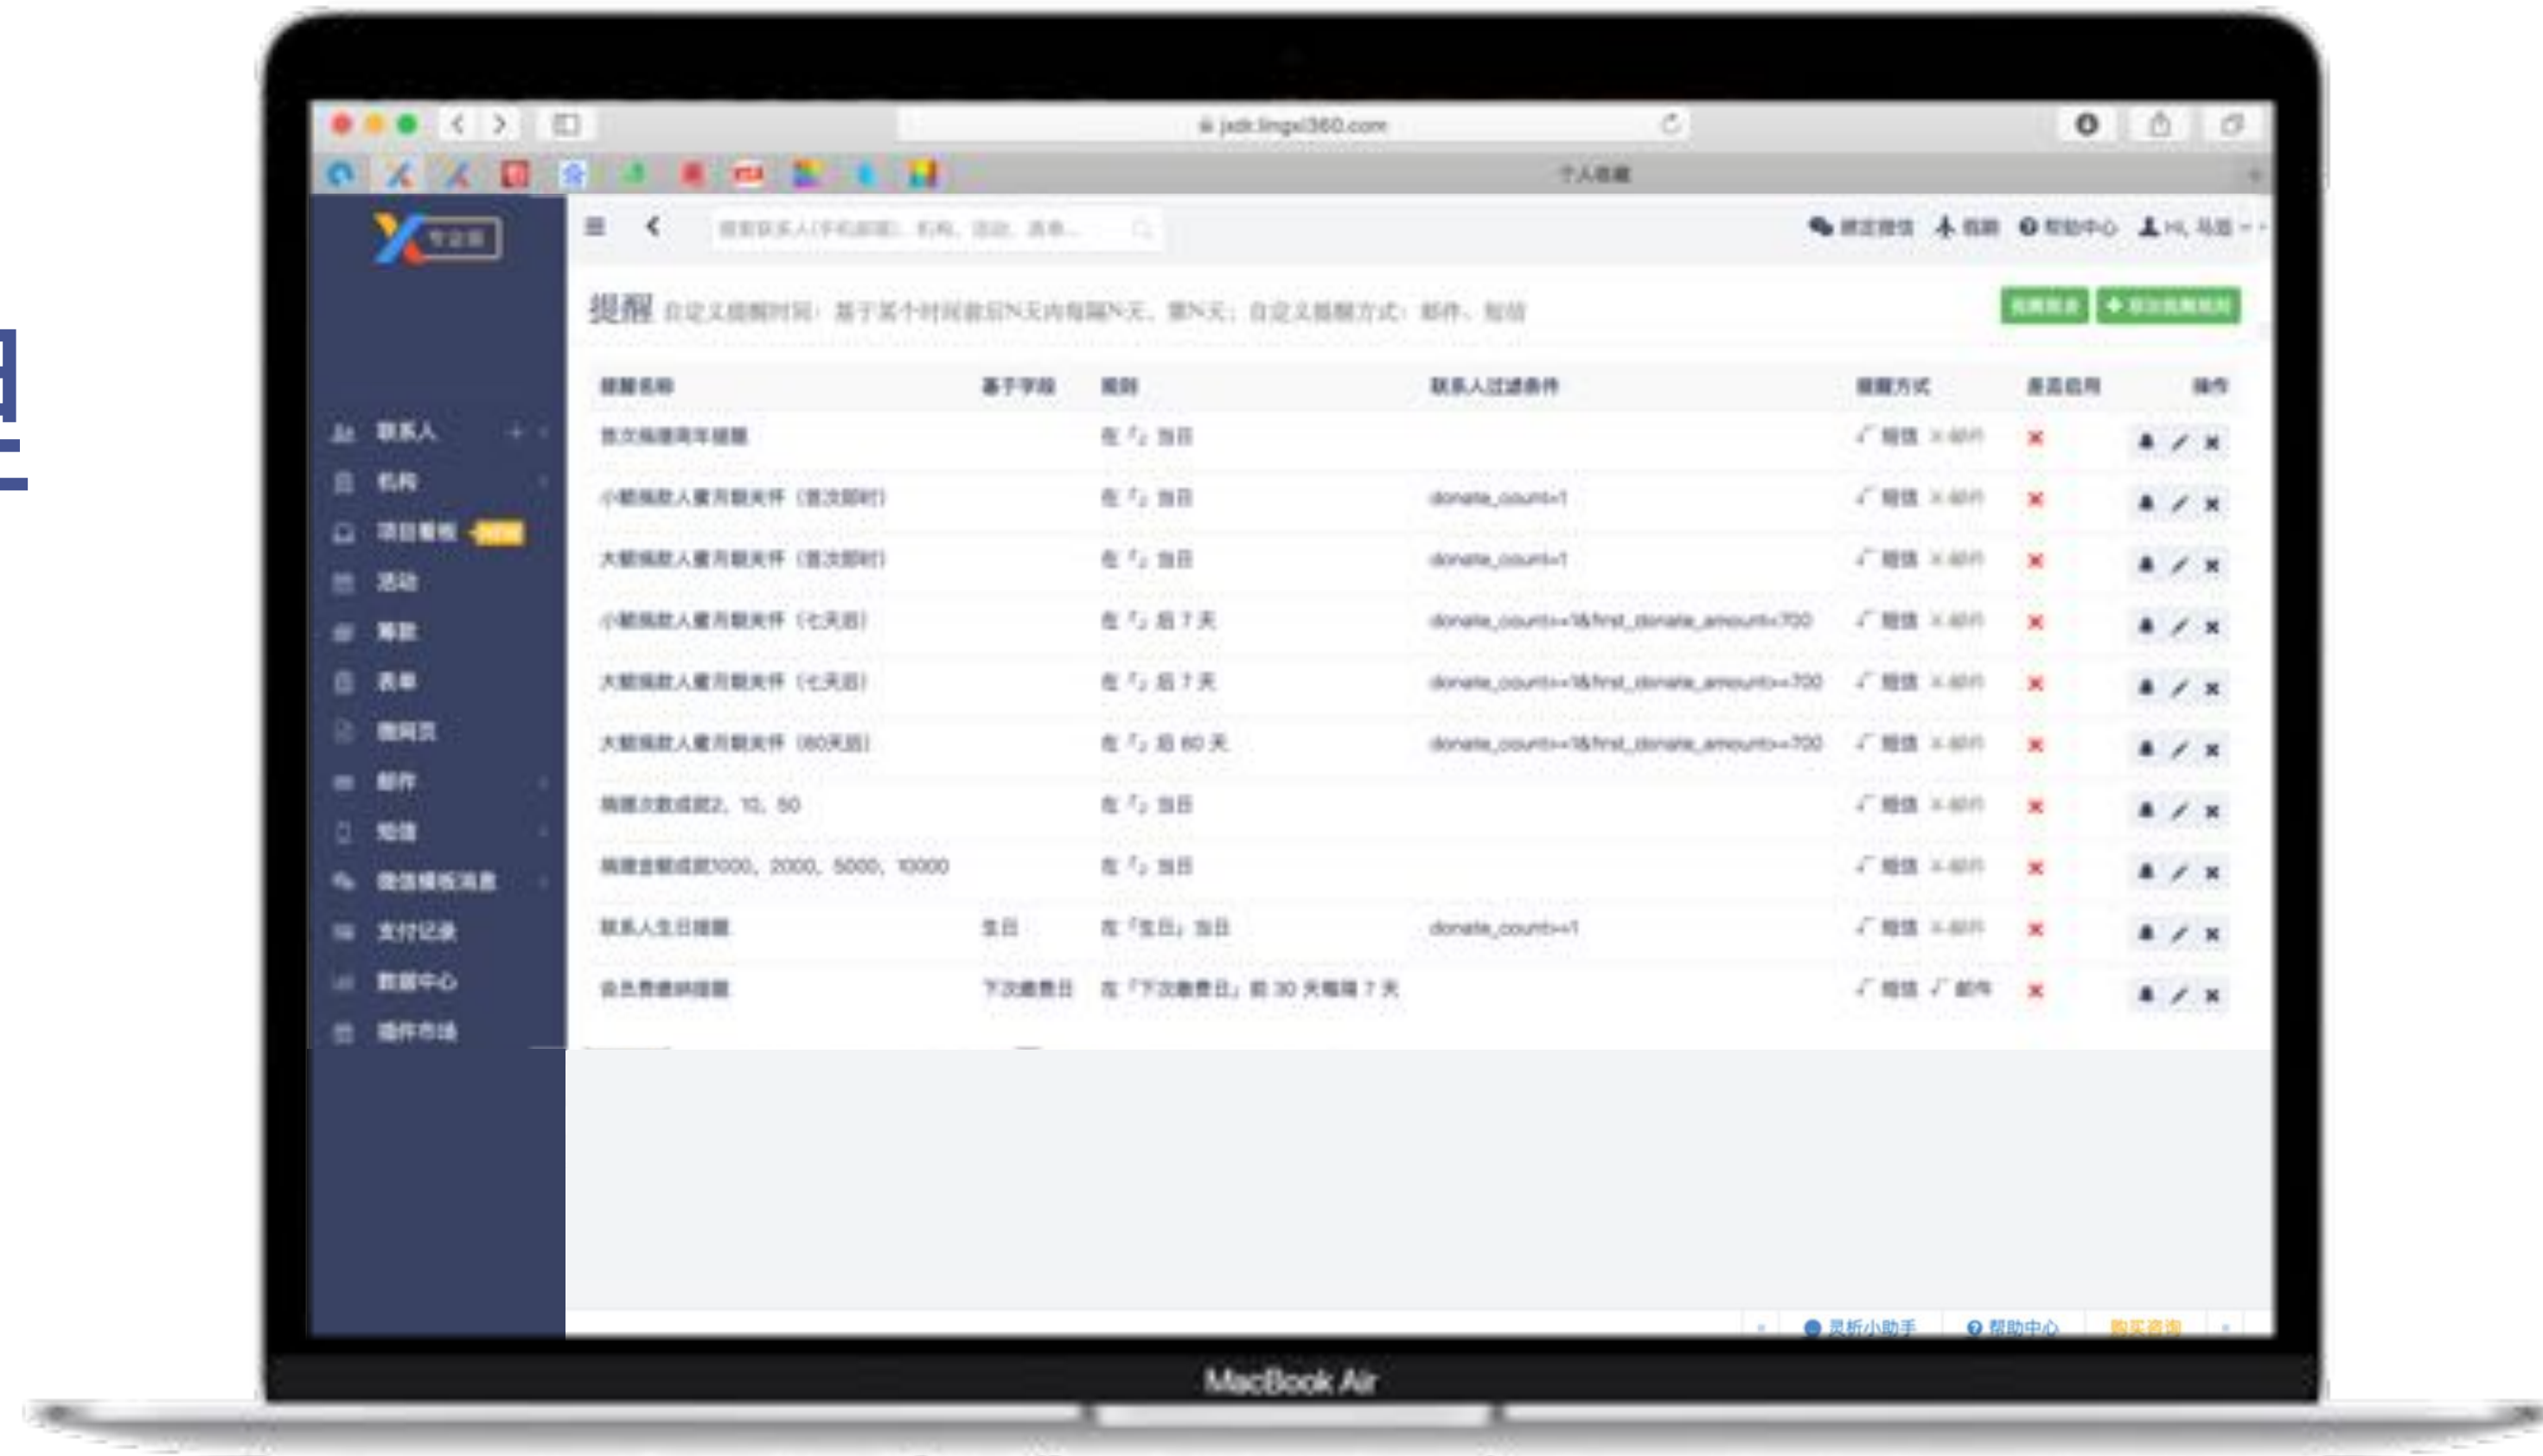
jxdx.lingxi360.com

提醒

联系人
机构
活动
筹款
表单
微网页
邮件
短信
支付记录
数据中心

| 提醒名称 | 基于字段 | 规则 | 联系人过滤条件 | 提醒方式 | 是否启用 | 操作 |
|---|---|---|---|---|---|---|
| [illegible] | | 在 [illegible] 当日 | | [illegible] | | |
| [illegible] | | 在 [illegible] 当日 | donate_count=1 | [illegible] | | |
| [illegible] | | 在 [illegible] 当日 | donate_count=1 | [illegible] | | |
| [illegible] | | 在 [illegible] 后 7 天 | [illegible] | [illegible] | | |
| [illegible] | | 在 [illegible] 后 7 天 | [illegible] | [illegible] | | |
| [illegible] | | 在 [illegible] 后 60 天 | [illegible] | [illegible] | | |
| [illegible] 2、10、50 | | 在 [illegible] 当日 | | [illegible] | | |
| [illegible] 1000、2000、5000、10000 | | 在 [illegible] 当日 | | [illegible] | | |
| 联系人生日提醒 | 生日 | 在「生日」当日 | donate_count=1 | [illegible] | | |
| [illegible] | 下次缴费日 | 在「下次缴费日」前 30 天每隔 7 天 | | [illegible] 邮件 | | |

灵析小助手 帮助中心 购买咨询

MacBook Air